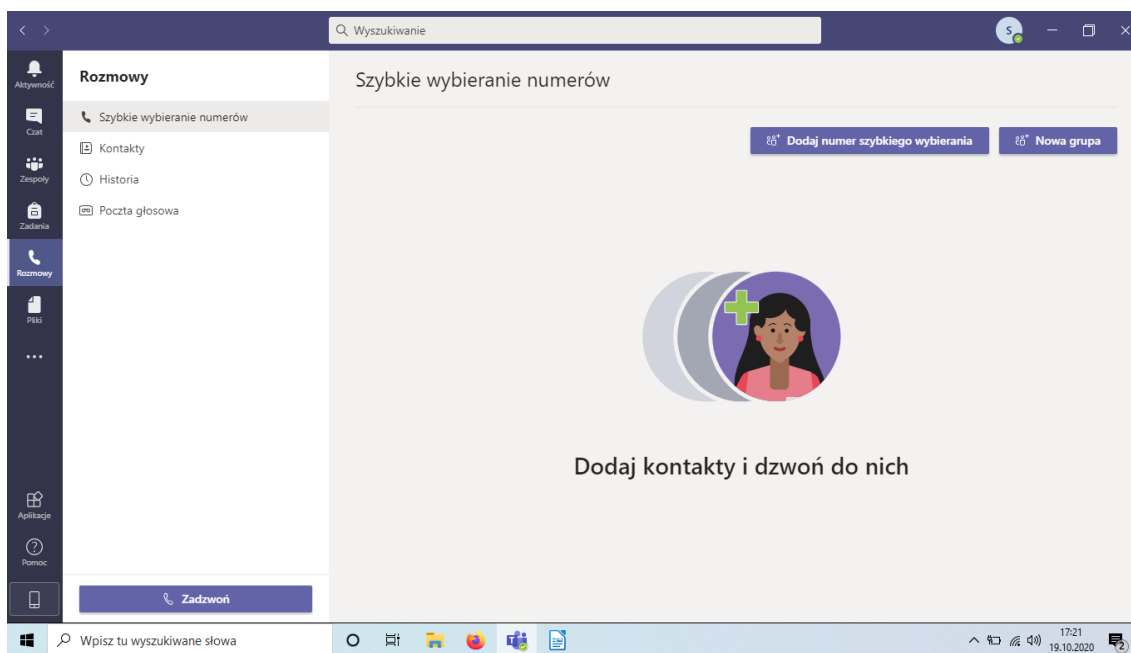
Wyszukiwanie

S

Aktywność

Czat

Zespoły

Zadania

Rozmowy

Pliki

...

Aplikacje

Pomoc

Rozmowy

Szybkie wybieranie numerów

Kontakty

Historia

Poczta głosowa

Zadzwoń

Szybkie wybieranie numerów

Dodaj numer szybkiego wybierania

Nowa grupa

Dodaj kontakty i dzwoń do nich

Wpisz tu wyszukiwane słowa

17:21
19.10.2020

2